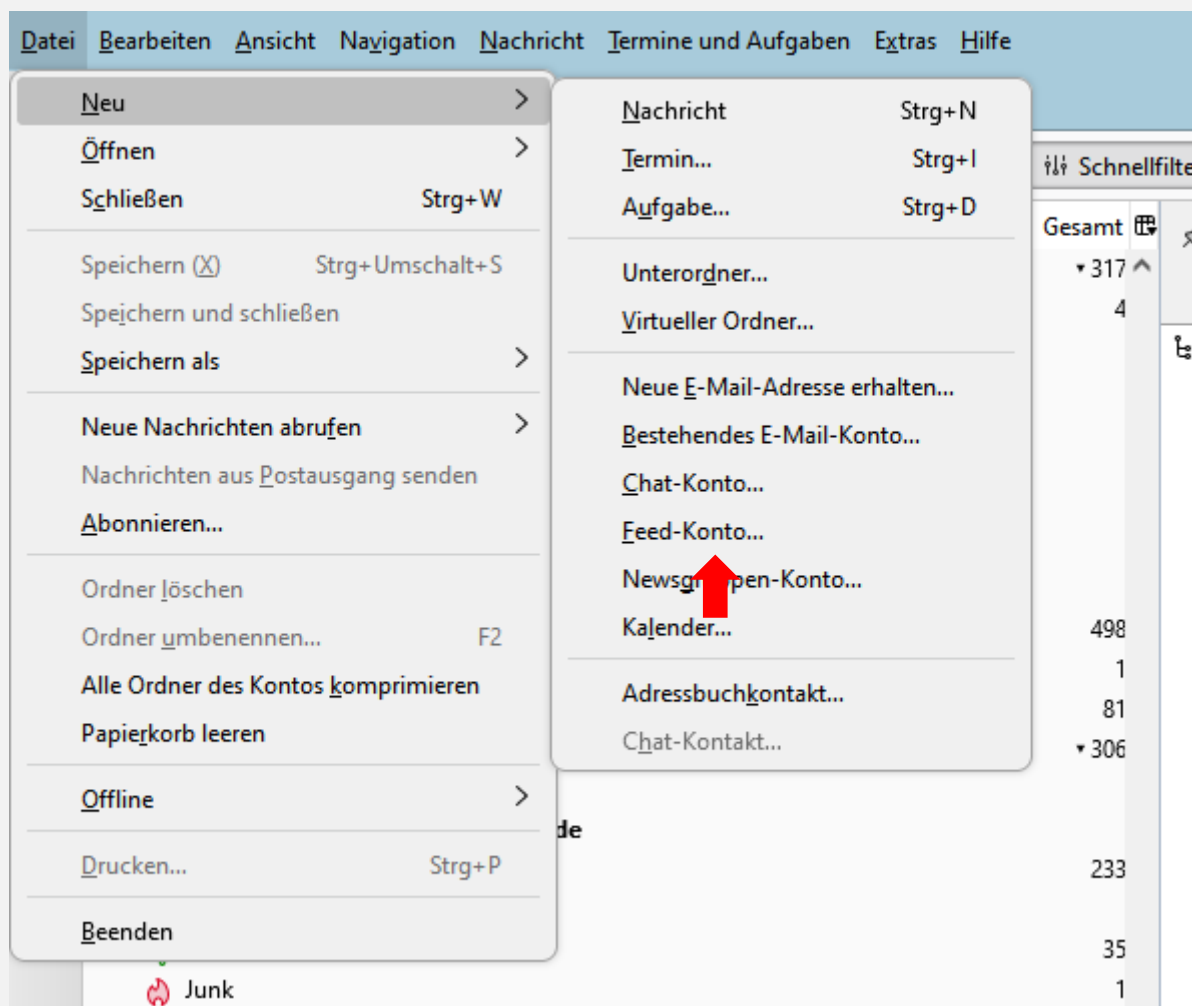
Datei Bearbeiten Ansicht Navigation Nachricht Termine und Aufgaben Extras Hilfe

Neu
Öffnen
Schließen Strg+W
Speichern (X) Strg+Umschalt+S
Speichern und schließen
Speichern als
Neue Nachrichten abrufen
Nachrichten aus Postausgang senden
Abonnieren...
Ordner löschen
Ordner umbenennen... F2
Alle Ordner des Kontos komprimieren
Papierkorb leeren
Offline
Drucken... Strg+P
Beenden

Nachricht Strg+N
Termin... Strg+I
Aufgabe... Strg+D
Unterordner...
Virtueller Ordner...
Neue E-Mail-Adresse erhalten...
Bestehendes E-Mail-Konto...
Chat-Konto...
Feed-Konto...
Newsg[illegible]pen-Konto...
Kalender...
Adressbuchkontakt...
Chat-Kontakt...

Schnellfilte
Gesamt
317
4
498
1
81
306
de
233
35
Junk
1